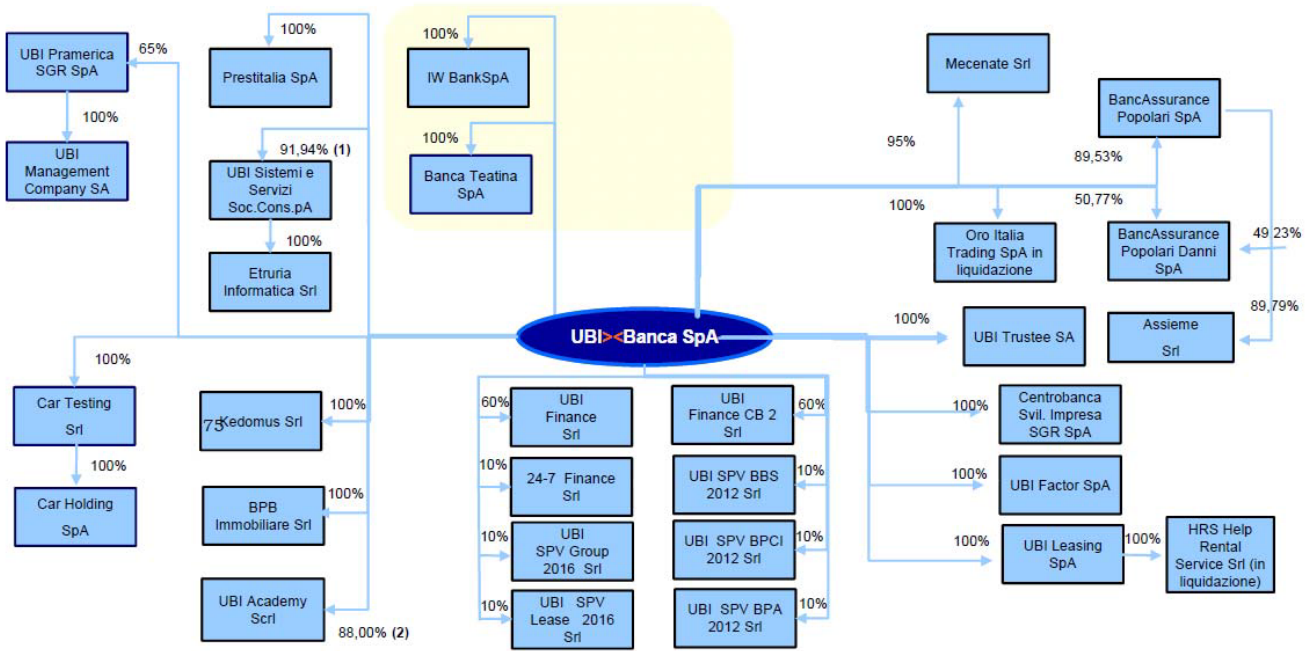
UBI Pramerica SGR SpA
65%
100%
UBI Management Company SA
100%
Prestitalia SpA
91,94% (1)
UBI Sistemi e Servizi Soc.Cons.pA
100%
Etruria Informatica Srl
100%
IW BankSpA
100%
Banca Teatina SpA
Mecenate Srl
95%
BancAssurance Popolari SpA
89,53%
50,77%
100%
Oro Italia Trading SpA in liquidazione
BancAssurance Popolari Danni SpA
49,23%
89,79%
UBI><Banca SpA
100%
UBI Trustee SA
Assieme Srl
100%
Car Testing Srl
100%
Car Holding SpA
75 Kedomus Srl
100%
BPB Immobiliare Srl
100%
UBI Academy Scrl
88,00% (2)
60%
UBI Finance Srl
10%
24-7 Finance Srl
10%
UBI SPV Group 2016 Srl
10%
UBI SPV Lease 2016 Srl
UBI Finance CB 2 Srl
60%
UBI SPV BBS 2012 Srl
10%
UBI SPV BPCI 2012 Srl
10%
UBI SPV BPA 2012 Srl
10%
100%
Centrobanca Svil. Impresa SGR SpA
100%
UBI Factor SpA
100%
UBI Leasing SpA
100%
HRS Help Rental Service Srl (in liquidazione)